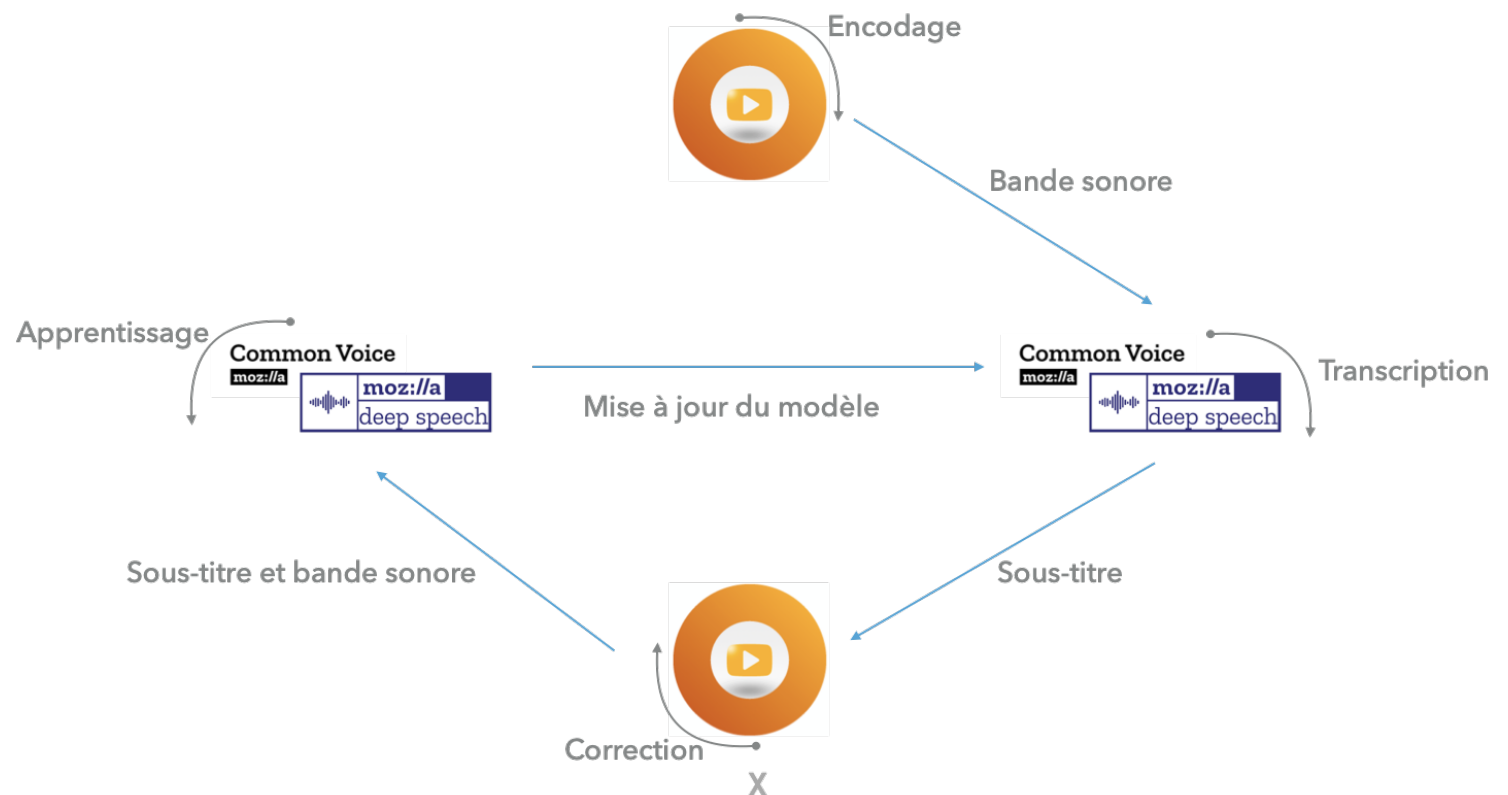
Encodage

Bande sonore

Apprentissage

Common Voice
moz://a
moz://a
deep speech

Mise à jour du modèle

Common Voice
moz://a
moz://a
deep speech

Transcription

Sous-titre et bande sonore

Sous-titre

Correction
X